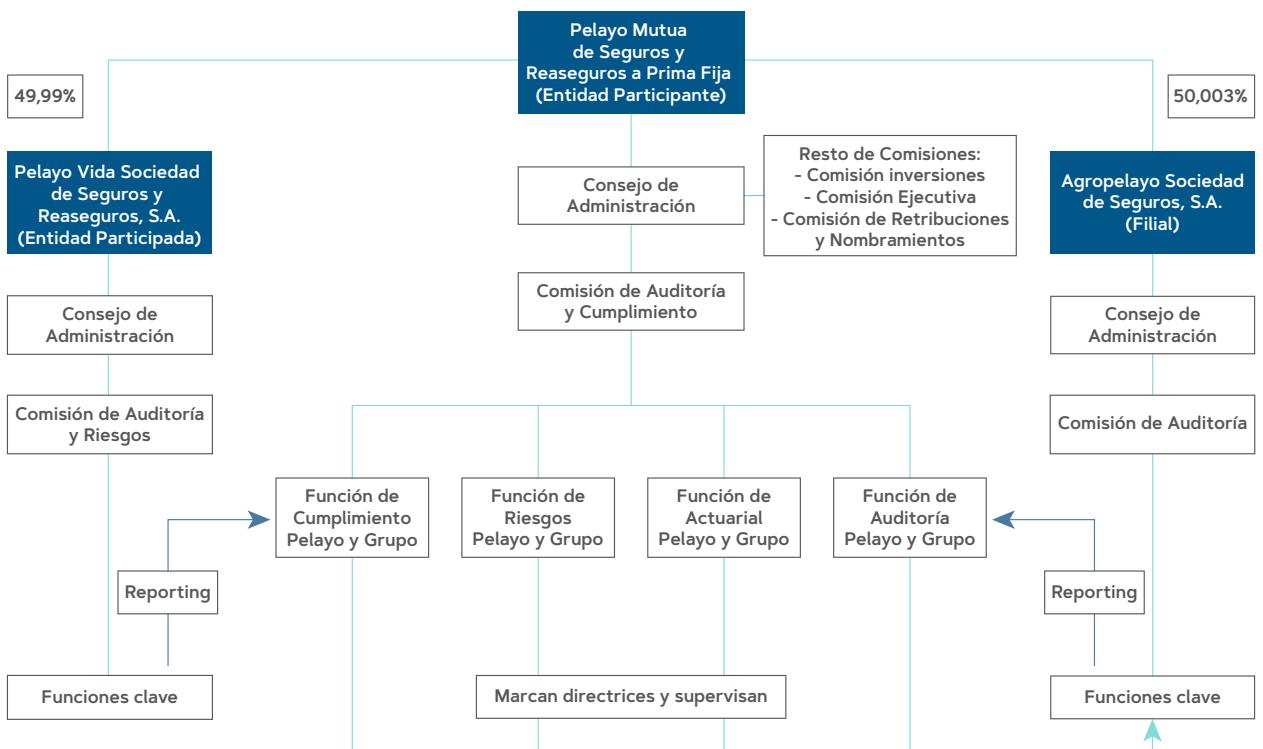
Pelayo Mutua de Seguros y Reaseguros a Prima Fija (Entidad Participante)

49,99%

50,003%

Pelayo Vida Sociedad de Seguros y Reaseguros, S.A. (Entidad Participada)

Consejo de Administración

Resto de Comisiones:
- Comisión inversiones
- Comisión Ejecutiva
- Comisión de Retribuciones y Nombramientos

Agropelayo Sociedad de Seguros, S.A. (Filial)

Consejo de Administración

Comisión de Auditoría y Cumplimiento

Consejo de Administración

Comisión de Auditoría y Riesgos

Comisión de Auditoría

Función de Cumplimiento Pelayo y Grupo

Función de Riesgos Pelayo y Grupo

Función de Actuarial Pelayo y Grupo

Función de Auditoría Pelayo y Grupo

Reporting

Reporting

Funciones clave

Marcan directrices y supervisan

Funciones clave